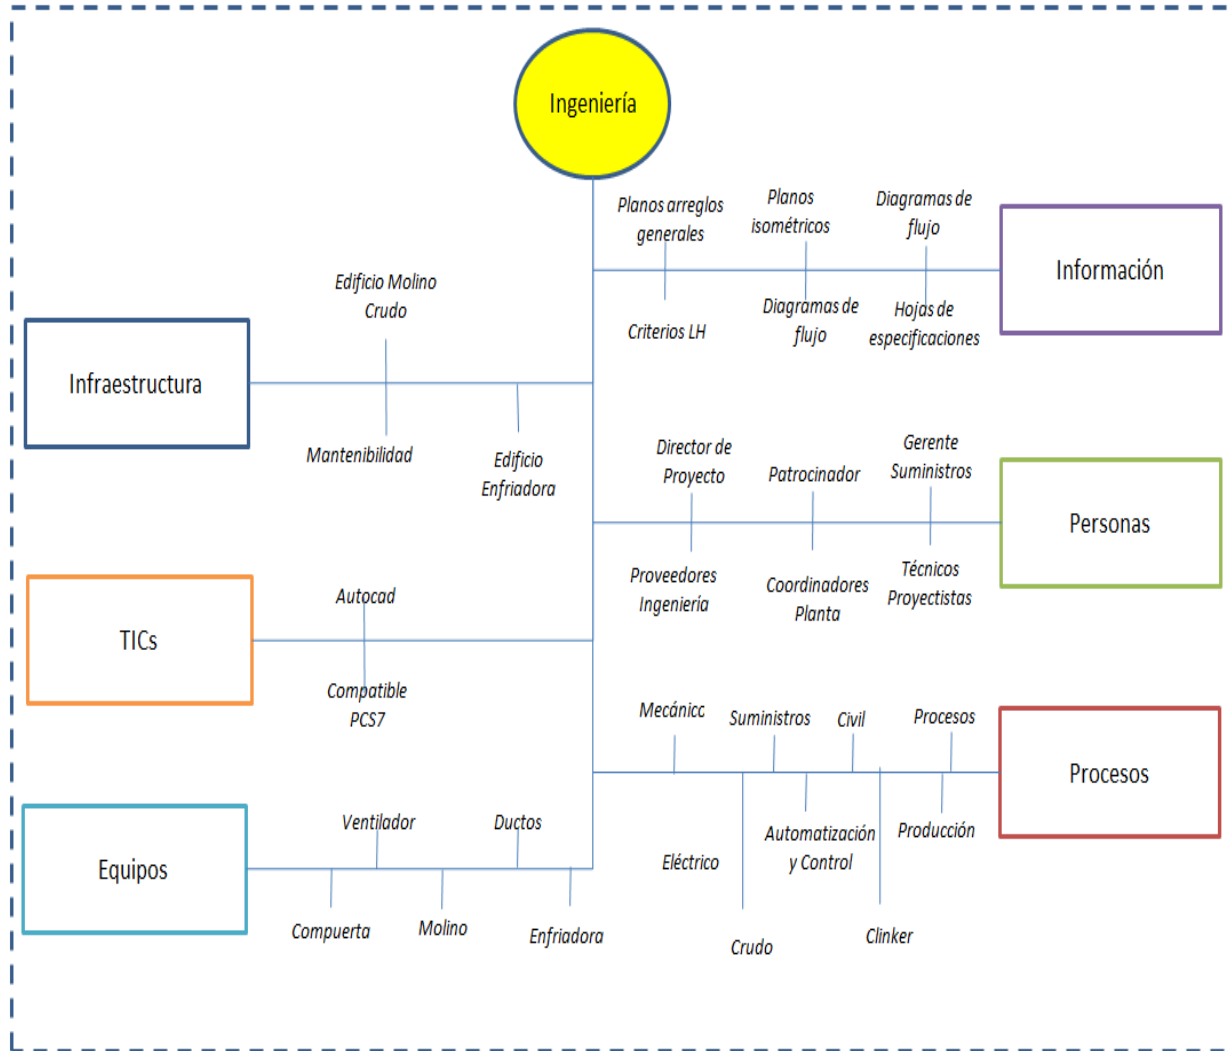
Ingeniería

Planos arreglos generales

Planos isométricos

Diagramas de flujo

Información

Criterios LH

Diagramas de flujo

Hojas de especificaciones

Edificio Molino Crudo

Infraestructura

Mantenibilidad

Edificio Enfriadora

Director de Proyecto

Patrocinador

Gerente Suministros

Personas

Proveedores Ingeniería

Coordinadores Planta

Técnicos Proyectistas

Autocad

TICs

Compatible PCS7

Mecánicc

Suministros

Civil

Procesos

Procesos

Automatización y Control

Producción

Eléctrico

Crudo

Clinker

Ventilador

Ductos

Equipos

Compuerta

Molino

Enfriadora